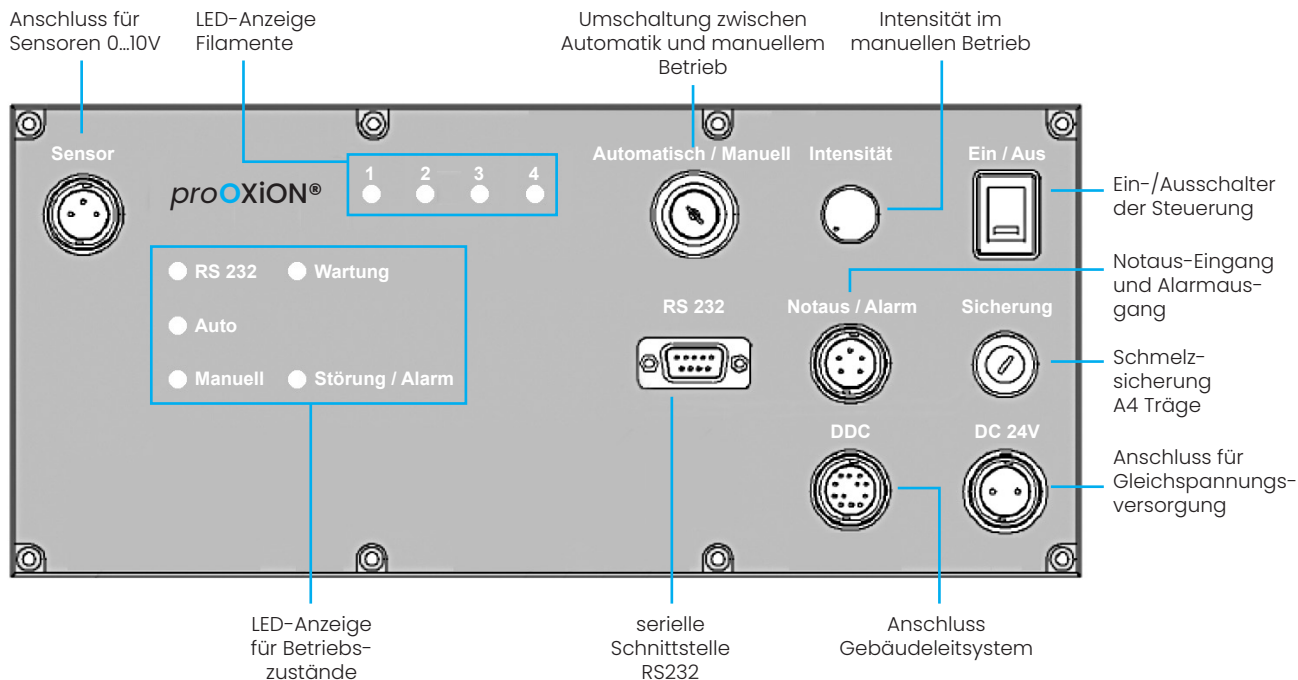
Anschluss für Sensoren 0...10V

LED-Anzeige Filamente

Umschaltung zwischen Automatik und manuellem Betrieb

Intensität im manuellen Betrieb

Sensor

proOXiON®

1 2 3 4

Automatisch / Manuell

Intensität

Ein / Aus

Ein-/Ausschalter der Steuerung

RS 232

Wartung

Auto

Manuell

Störung / Alarm

RS 232

Notaus / Alarm

Sicherung

Notaus-Eingang und Alarmausgang

Schmelzsicherung A4 Träge

DDC

DC 24V

Anschluss für Gleichspannungsversorgung

LED-Anzeige für Betriebszustände

serielle Schnittstelle RS232

Anschluss Gebäudeleitsystem